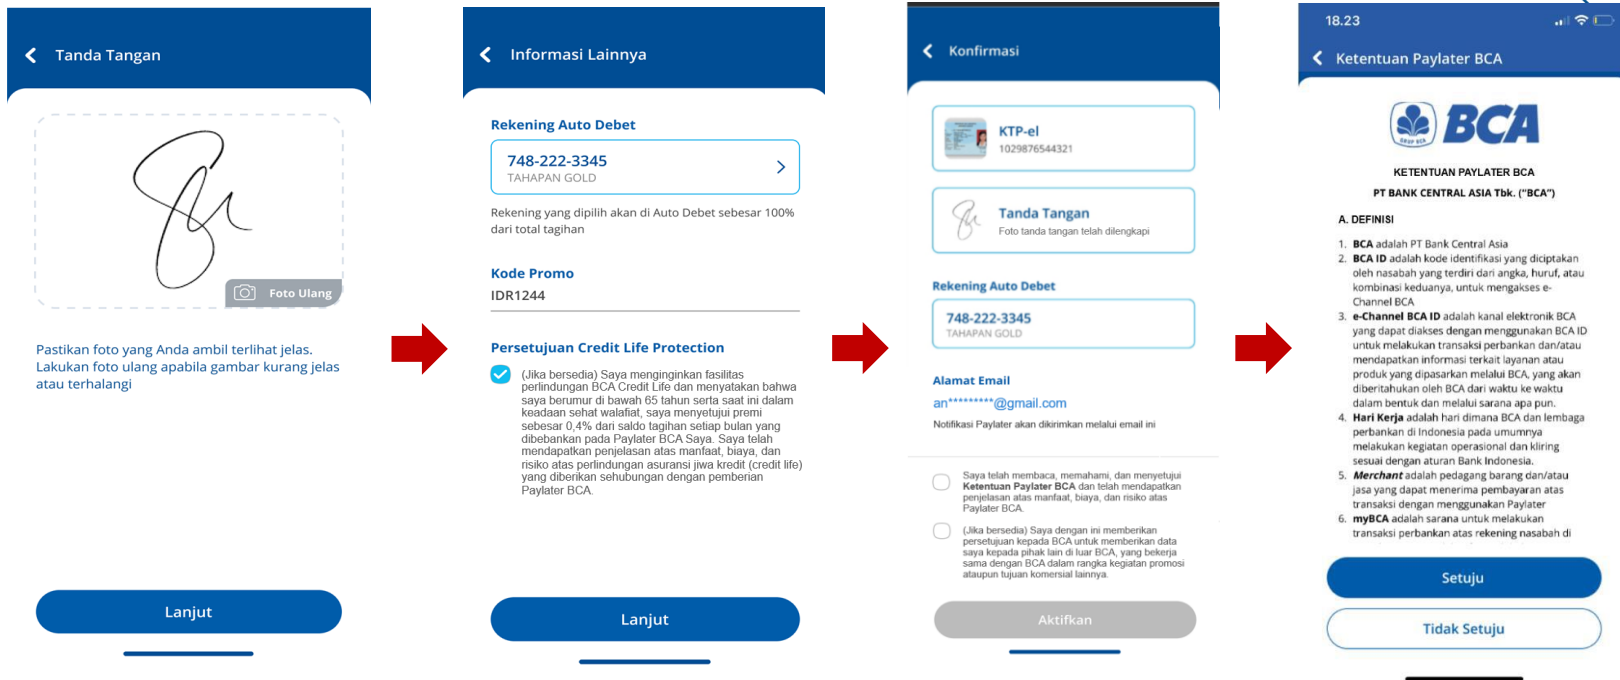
Tanda Tangan

Foto Ulang

Pastikan foto yang Anda ambil terlihat jelas. Lakukan foto ulang apabila gambar kurang jelas atau terhalangi

Lanjut

Informasi Lainnya

Rekening Auto Debet

748-222-3345
TAHAPAN GOLD

Rekening yang dipilih akan di Auto Debet sebesar 100% dari total tagihan

Kode Promo
IDR1244

Persetujuan Credit Life Protection

(Jika bersedia) Saya menginginkan fasilitas perlindungan BCA Credit Life dan menyatakan bahwa saya berumur di bawah 65 tahun serta saat ini dalam keadaan sehat walafiat, saya menyetujui premi sebesar 0,4% dari saldo tagihan setiap bulan yang dibebankan pada Paylater BCA Saya. Saya telah mendapatkan penjelasan atas manfaat, biaya, dan risiko atas perlindungan asuransi jiwa kredit (credit life) yang diberikan sehubungan dengan pemberian Paylater BCA.

Lanjut

Konfirmasi

KTP-el
1029876544321

Tanda Tangan
Foto tanda tangan telah dilengkapi

Rekening Auto Debet

748-222-3345
TAHAPAN GOLD

Alamat Email
an*********@gmail.com
Notifikasi Paylater akan dikirimkan melalui email ini

Saya telah membaca, memahami, dan menyetujui Ketentuan Paylater BCA dan telah mendapatkan penjelasan atas manfaat, biaya, dan risiko atas Paylater BCA.

(Jika bersedia) Saya dengan ini memberikan persetujuan kepada BCA untuk memberikan data saya kepada pihak lain di luar BCA, yang bekerja sama dengan BCA dalam rangka kegiatan promosi ataupun tujuan komersial lainnya.

Aktifkan

18.23

Ketentuan Paylater BCA

BCA

KETENTUAN PAYLATER BCA
PT BANK CENTRAL ASIA Tbk. ("BCA")

A. DEFINISI
1. BCA adalah PT Bank Central Asia
2. BCA ID adalah kode identifikasi yang diciptakan oleh nasabah yang terdiri dari angka, huruf, atau kombinasi keduanya, untuk mengakses e-Channel BCA
3. e-Channel BCA ID adalah kanal elektronik BCA yang dapat diakses dengan menggunakan BCA ID untuk melakukan transaksi perbankan dan/atau mendapatkan informasi terkait layanan atau produk yang dipasarkan melalui BCA, yang akan diberitahukan oleh BCA dari waktu ke waktu dalam bentuk dan melalui sarana apa pun.
4. Hari Kerja adalah hari dimana BCA dan lembaga perbankan di Indonesia pada umumnya melakukan kegiatan operasional dan kliring sesuai dengan aturan Bank Indonesia.
5. Merchant adalah pedagang barang dan/atau jasa yang dapat menerima pembayaran atas transaksi dengan menggunakan Paylater
6. myBCA adalah sarana untuk melakukan transaksi perbankan atas rekening nasabah di

Setuju

Tidak Setuju